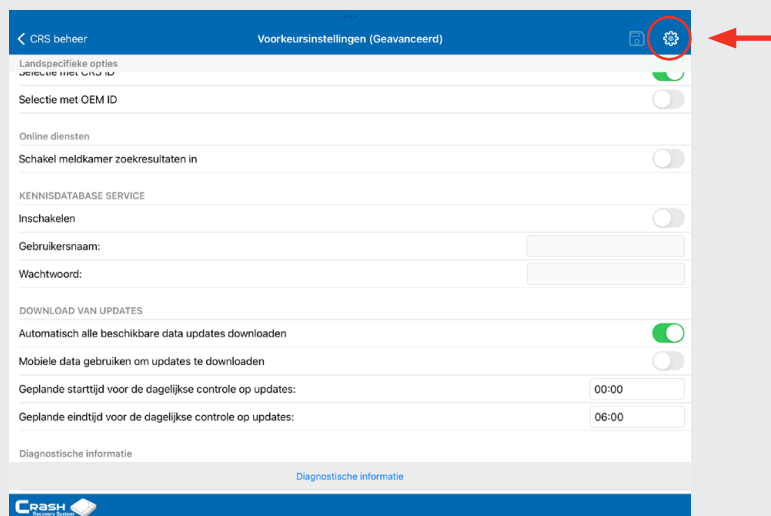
CRS beheer
Voorkeursinstellingen (Geavanceerd)

Landspecifieke opties
Selectie met CRS ID
Selectie met OEM ID

Online diensten
Schakel meldkamer zoekresultaten in

KENNISDATABASE SERVICE
Inschakelen
Gebruikersnaam:
Wachtwoord:

DOWNLOAD VAN UPDATES
Automatisch alle beschikbare data updates downloaden
Mobiele data gebruiken om updates te downloaden
Geplande starttijd voor de dagelijkse controle op updates: 00:00
Geplande eindtijd voor de dagelijkse controle op updates: 06:00

Diagnostische informatie
Diagnostische informatie

CRASH Recovery System